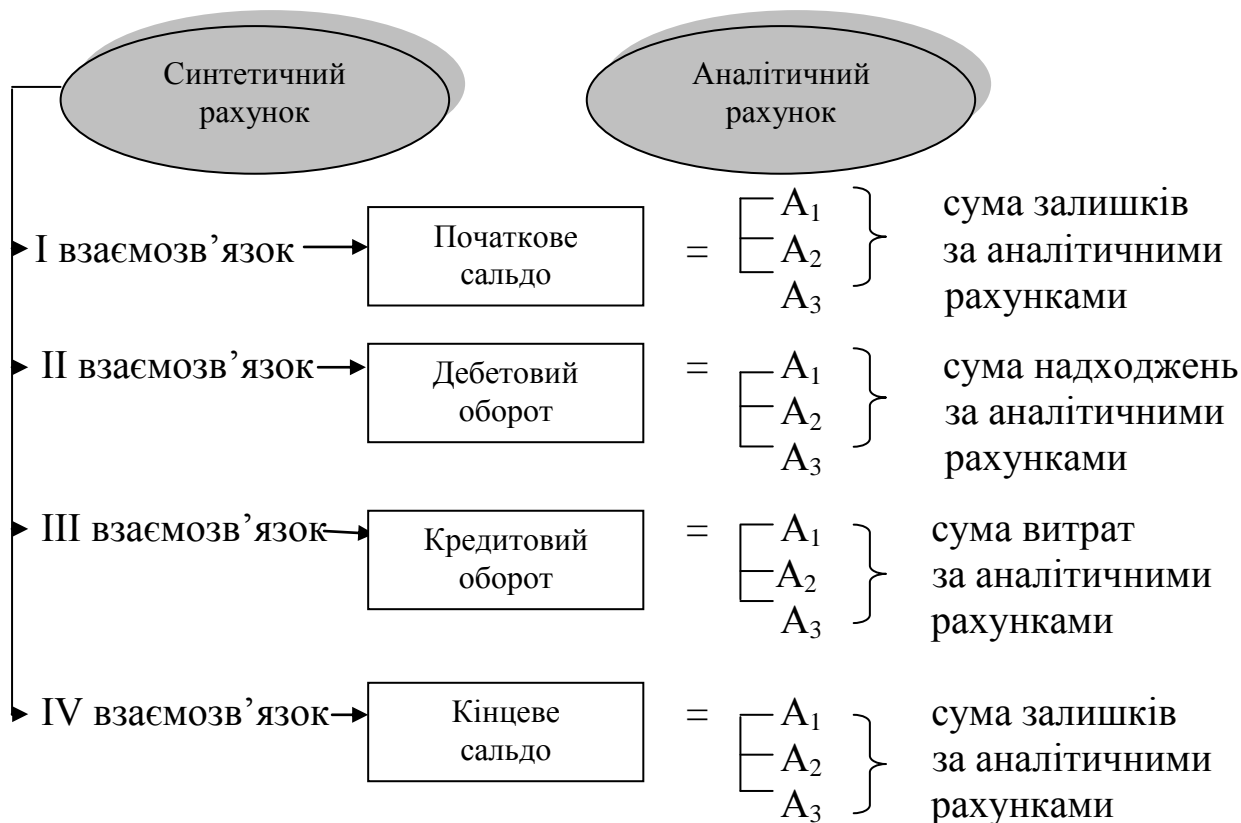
Синтетичний рахунок

Аналітичний рахунок

I взаємозв’язок Початкове сальдо = $A_1$ $A_2$ $A_3$ сума залишків за аналітичними рахунками

II взаємозв’язок Дебетовий оборот = $A_1$ $A_2$ $A_3$ сума надходжень за аналітичними рахунками

III взаємозв’язок Кредитовий оборот = $A_1$ $A_2$ $A_3$ сума витрат за аналітичними рахунками

IV взаємозв’язок Кінцеве сальдо = $A_1$ $A_2$ $A_3$ сума залишків за аналітичними рахунками